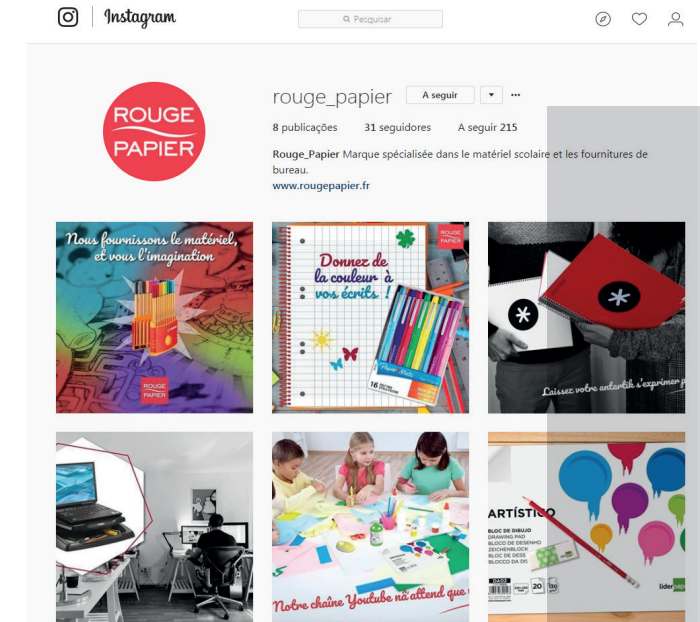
Instagram

Pesquisar

ROUGE PAPIER

rouge_papier A seguir ▾ ···

8 publicações 31 seguidores A seguir 215

Rouge_Papier Marque spécialisée dans le matériel scolaire et les fournitures de bureau.
www.rougepapier.fr

Nous fournissons le matériel, et vous l'imagination

ROUGE PAPIER

ROUGE PAPIER

Donnez de la couleur à vos écrits !

Laissez votre antartik s'exprimer p

Notre chaîne Youtube n'attend que

ARTÍSTICO
BLOC DE DIBUJO
DRAWING PAD
BLOCO DE DESENHO
ZEICHENBLOCK
BLOC DE DESS
BLOCCO DA DIS

liderpap